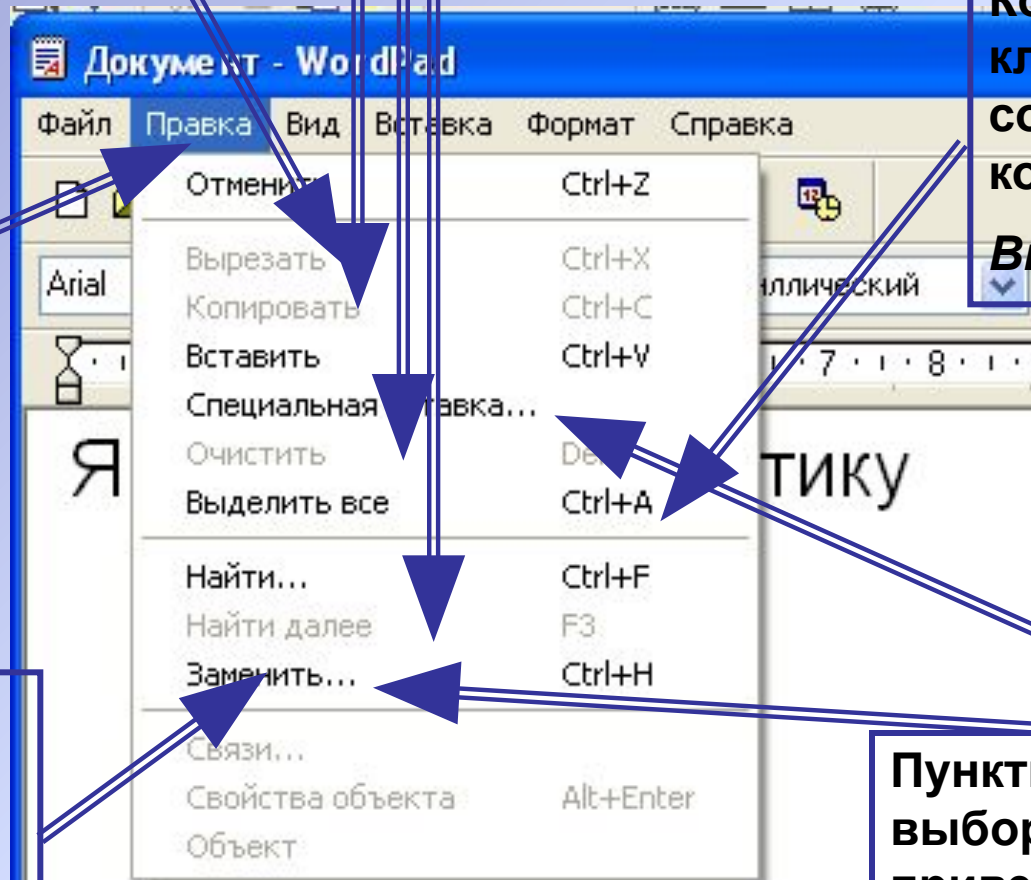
Докуме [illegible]т - Wo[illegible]dPa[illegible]d

Файл Правка Вид Вс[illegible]тавка Формат Справка

Отмени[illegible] Ctrl+Z

Вырезать Ctrl+X

Копировать Ctrl+C

Вставить Ctrl+V

Специальная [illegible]тавка...

Очистить De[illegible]

Выделить все Ctrl+A

Найти... Ctrl+F

Найти далее F3

Заменить... Ctrl+H

Связи...

Свойства объекта Alt+Enter

Объект

Arial

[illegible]иллический

Я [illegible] тику

Ко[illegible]
кл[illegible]
со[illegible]
ко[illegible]
Вы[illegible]

Пункт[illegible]
выбор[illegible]
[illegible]